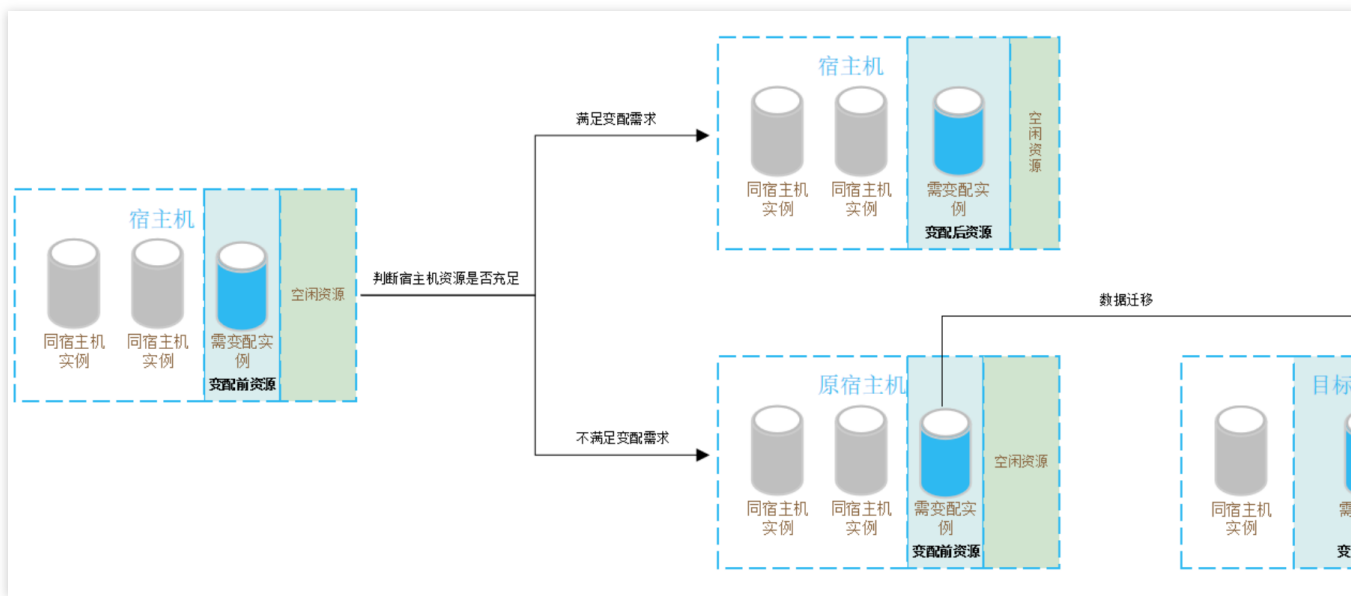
宿主机

同宿主机实例

同宿主机实例

需变配实例

变配前资源

空闲资源

判断宿主机资源是否充足

满足变配需求

宿主机

同宿主机实例

同宿主机实例

需变配实例

变配后资源

空闲资源

数据迁移

不满足变配需求

原宿主机

同宿主机实例

同宿主机实例

需变配实例

变配前资源

空闲资源

目标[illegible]

同宿主机实例

需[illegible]

变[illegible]